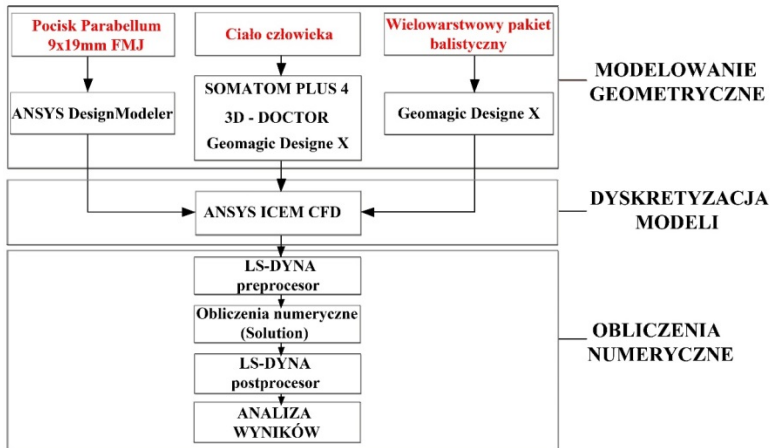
Pocisk Parabellum 9x19mm FMJ

Ciało człowieka

Wielowarstwowy pakiet balistyczny

ANSYS DesignModeler

SOMATOM PLUS 4
3D - DOCTOR
Geomagic Designe X

Geomagic Designe X

MODELOWANIE GEOMETRYCZNE

ANSYS ICEM CFD

DYSKRETYZACJA MODELI

LS-DYNA preprocesor

Obliczenia numeryczne (Solution)

LS-DYNA postprocesor

ANALIZA WYNIKÓW

OBLICZENIA NUMERYCZNE